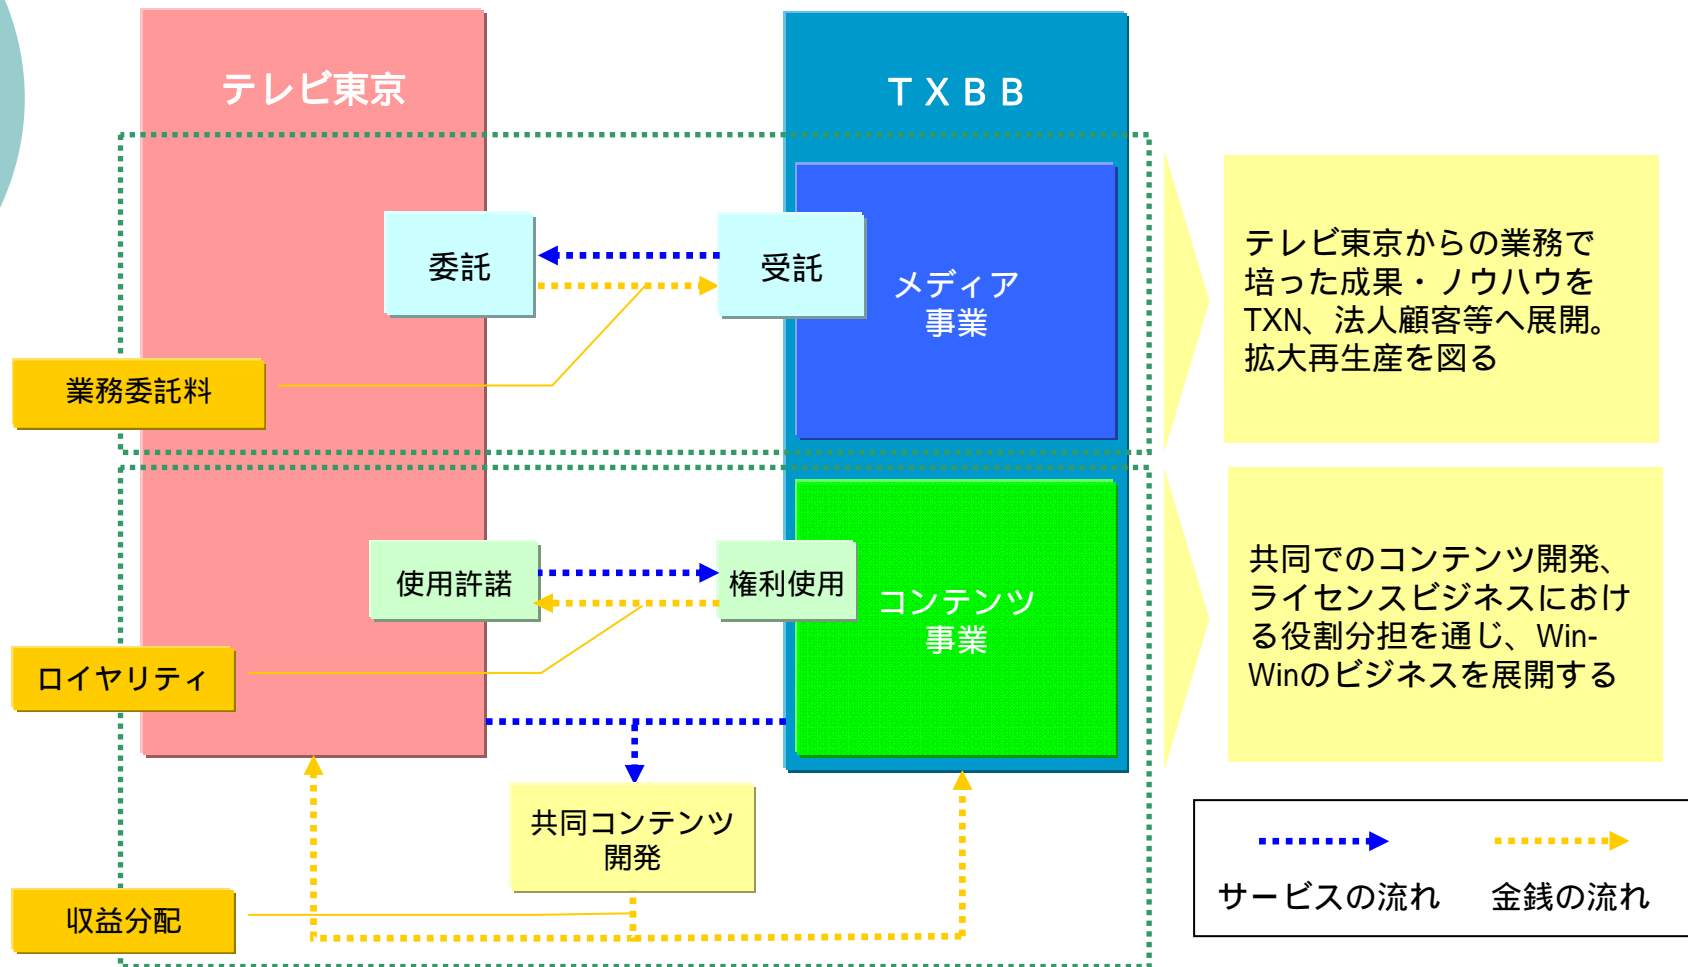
テレビ東京

ＴＸＢＢ

委託

受託

メディア
事業

業務委託料

テレビ東京からの業務で培った成果・ノウハウをTXN、法人顧客等へ展開。拡大再生産を図る

使用許諾

権利使用

コンテンツ
事業

ロイヤリティ

共同でのコンテンツ開発、ライセンスビジネスにおける役割分担を通じ、Win-Winのビジネスを展開する

共同コンテンツ
開発

収益分配

サービスの流れ

金銭の流れ